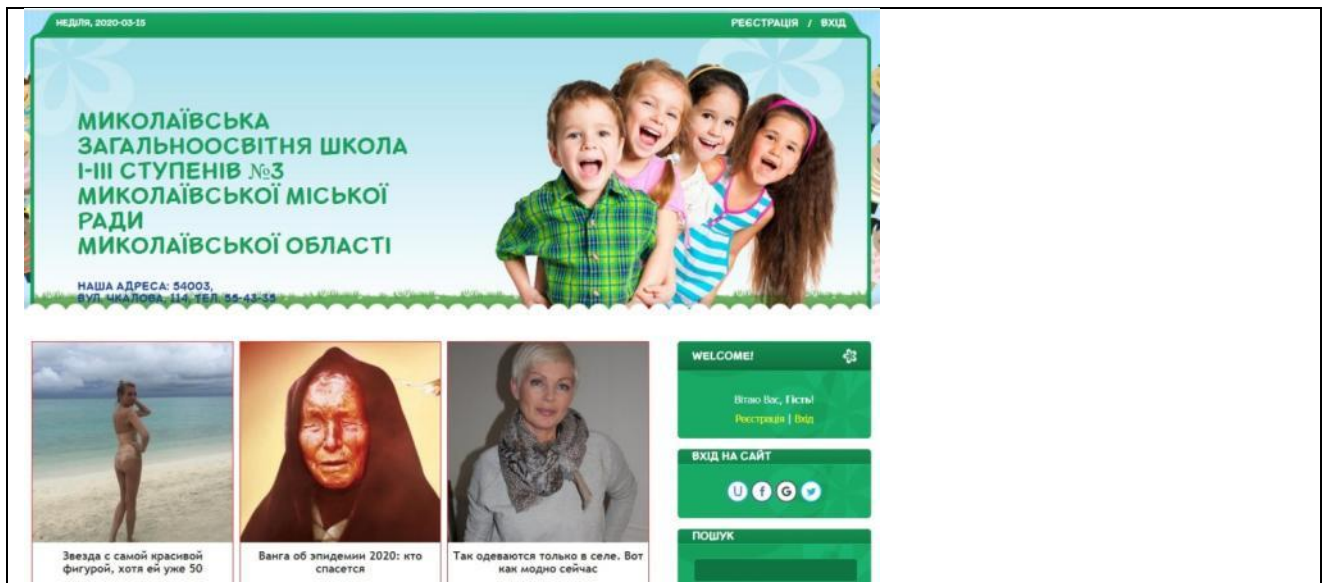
НЕДІЛЯ, 2020-03-15

РЕЄСТРАЦІЯ / ВХІД

МИКОЛАЇВСЬКА ЗАГАЛЬНООСВІТНЯ ШКОЛА І-ІІІ СТУПЕНІВ №3 МИКОЛАЇВСЬКОЇ МІСЬКОЇ РАДИ МИКОЛАЇВСЬКОЇ ОБЛАСТІ

НАША АДРЕСА: 54003, ВУЛ. ЧКАЛОВА, 114, ТЕЛ. 55-43-35

Звезда с самой красивой фигурой, хотя ей уже 50

Ванга об эпидемии 2020: кто спасется

Так одеваются только в селе. Вот как модно сейчас

WELCOME!

Вітаю Вас, Гість!

Реєстрація | Вхід

ВХІД НА САЙТ

ПОШУК